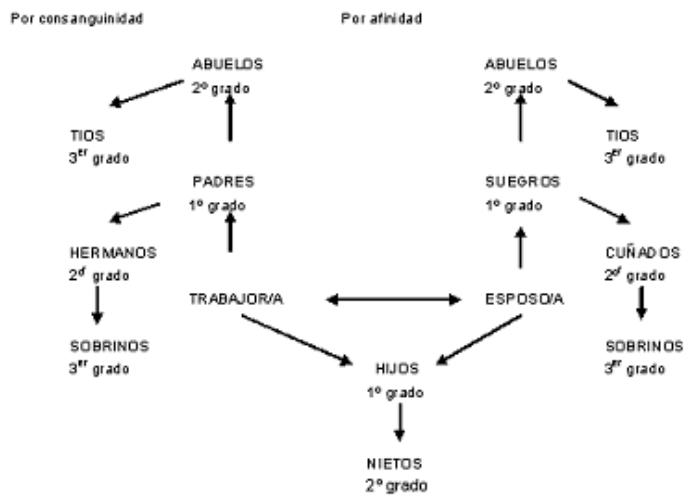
Por consanguinidad

Por afinidad

ABUELOS
2º grado

TIOS
3$^{er}$ grado

PADRES
1º grado

HERMANOS
2$^{o}$ grado

SOBRINOS
3$^{er}$ grado

TRABAJOR/A

ABUELOS
2º grado

TIOS
3$^{er}$ grado

SUEGROS
1º grado

CUÑADOS
2$^{o}$ grado

SOBRINOS
3$^{er}$ grado

ESPOSO/A

HIJOS
1º grado

NIETOS
2º grado